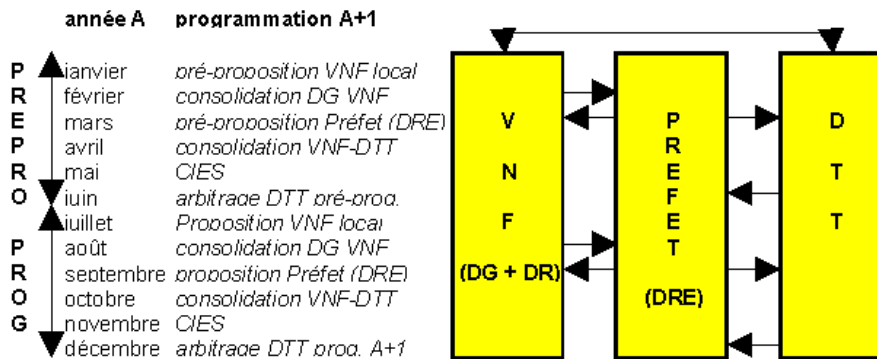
année A programmation A+1

| | | |
|---|---|---|
| P | janvier | pré-proposition VNF local |
| R | février | consolidation DG VNF |
| E | mars | pré-proposition Préfet (DRE) |
| P | avril | consolidation VNF-DTT |
| R | mai | CIES |
| O | juin | arbitrage DTT pré-prog. |
| | juillet | Proposition VNF local |
| P | août | consolidation DG VNF |
| R | septembre | proposition Préfet (DRE) |
| O | octobre | consolidation VNF-DTT |
| G | novembre | CIES |
| | décembre | arbitrage DTT prog. A+1 |

V N F (DG + DR)

P R E F E T (DRE)

D T T